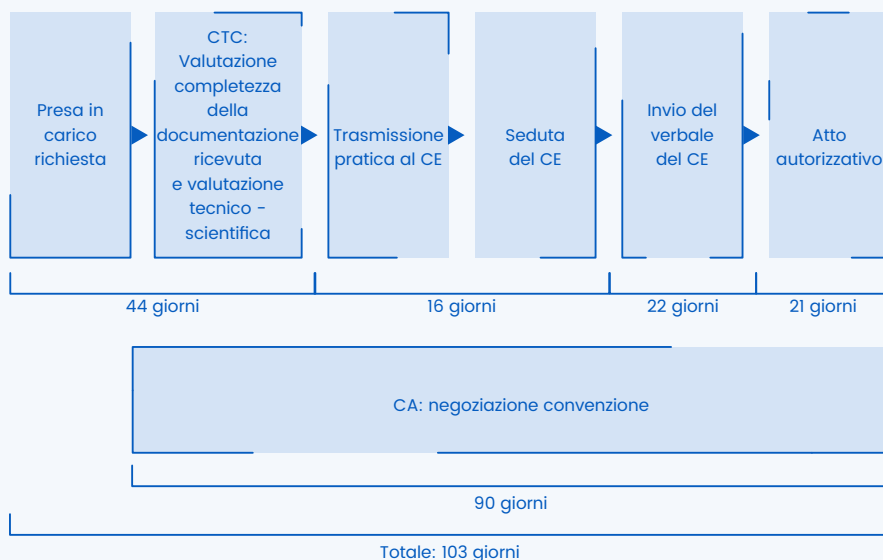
Presa in carico richiesta

CTC: Valutazione completezza della documentazione ricevuta e valutazione tecnico - scientifica

Trasmissione pratica al CE

Seduta del CE

Invio del verbale del CE

Atto autorizzativo

44 giorni

16 giorni

22 giorni

21 giorni

CA: negoziazione convenzione

90 giorni

Totale: 103 giorni